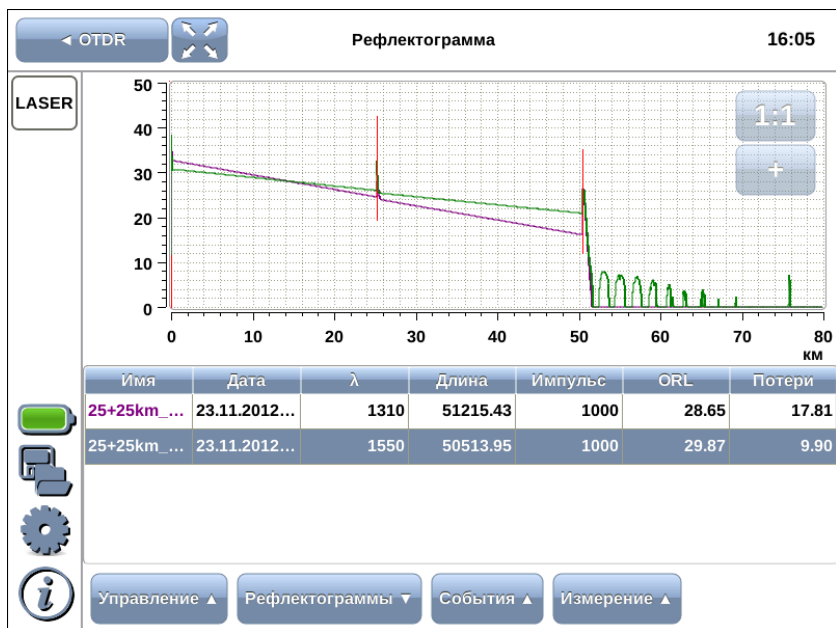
◂ OTDR

Рефлектограмма

16:05

LASER

50
40
30
20
10
0

0 10 20 30 40 50 60 70 80
км

1:1
+

| Имя | Дата | λ | Длина | Импульс | ORL | Потери |
|---|---|---|---|---|---|---|
| 25+25km_... | 23.11.2012... | 1310 | 51215.43 | 1000 | 28.65 | 17.81 |
| 25+25km_... | 23.11.2012... | 1550 | 50513.95 | 1000 | 29.87 | 9.90 |

Управление ▴

Рефлектограммы ▾

События ▴

Измерение ▴